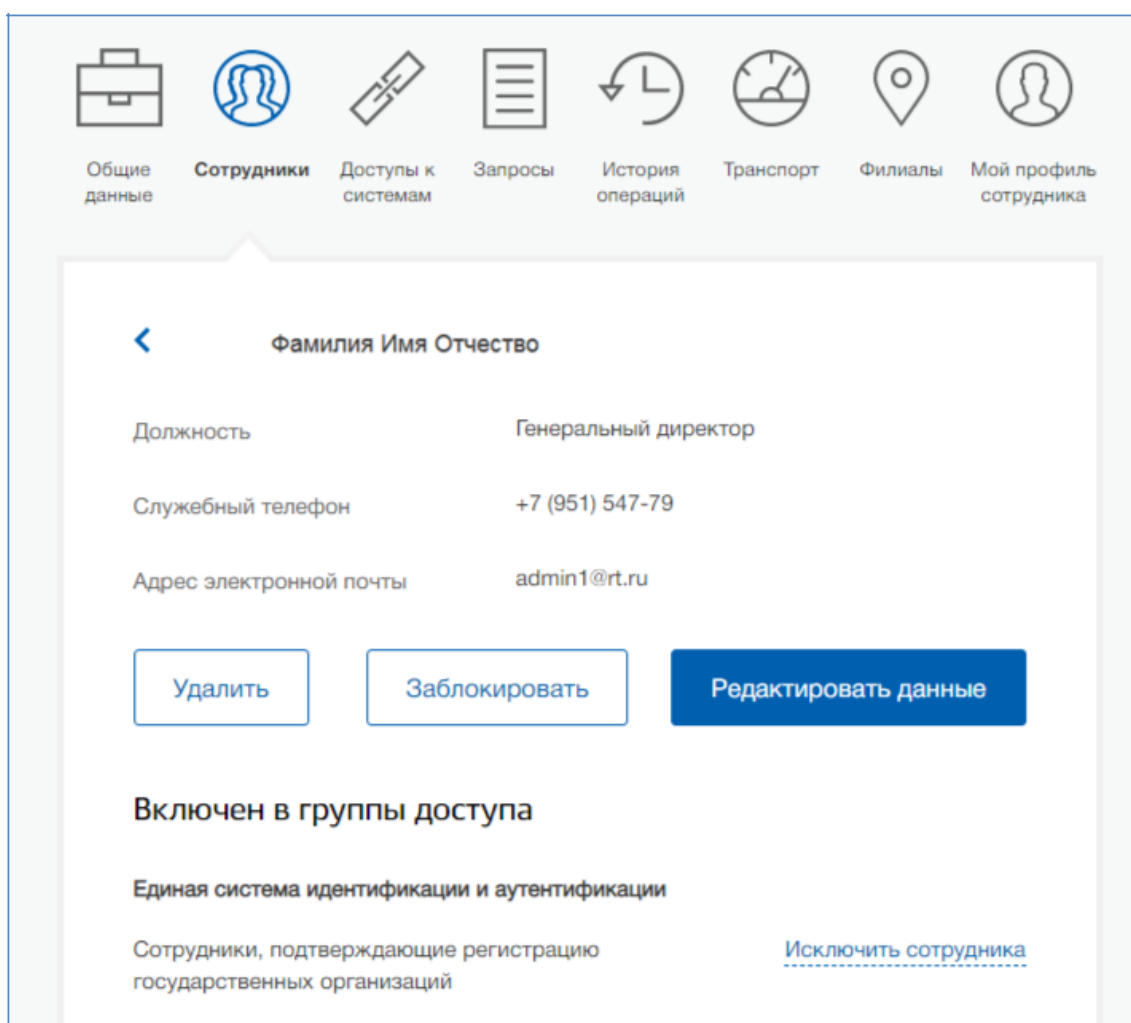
Общие данные
Сотрудники
Доступы к системам
Запросы
История операций
Транспорт
Филиалы
Мой профиль сотрудника

<

Фамилия Имя Отчество

| | |
|---|---|
| Должность | Генеральный директор |
| Служебный телефон | +7 (951) 547-79 |
| Адрес электронной почты | admin1@rt.ru |

Удалить
Заблокировать
Редактировать данные

Включен в группы доступа

Единая система идентификации и аутентификации

Сотрудники, подтверждающие регистрацию государственных организаций
Исключить сотрудника